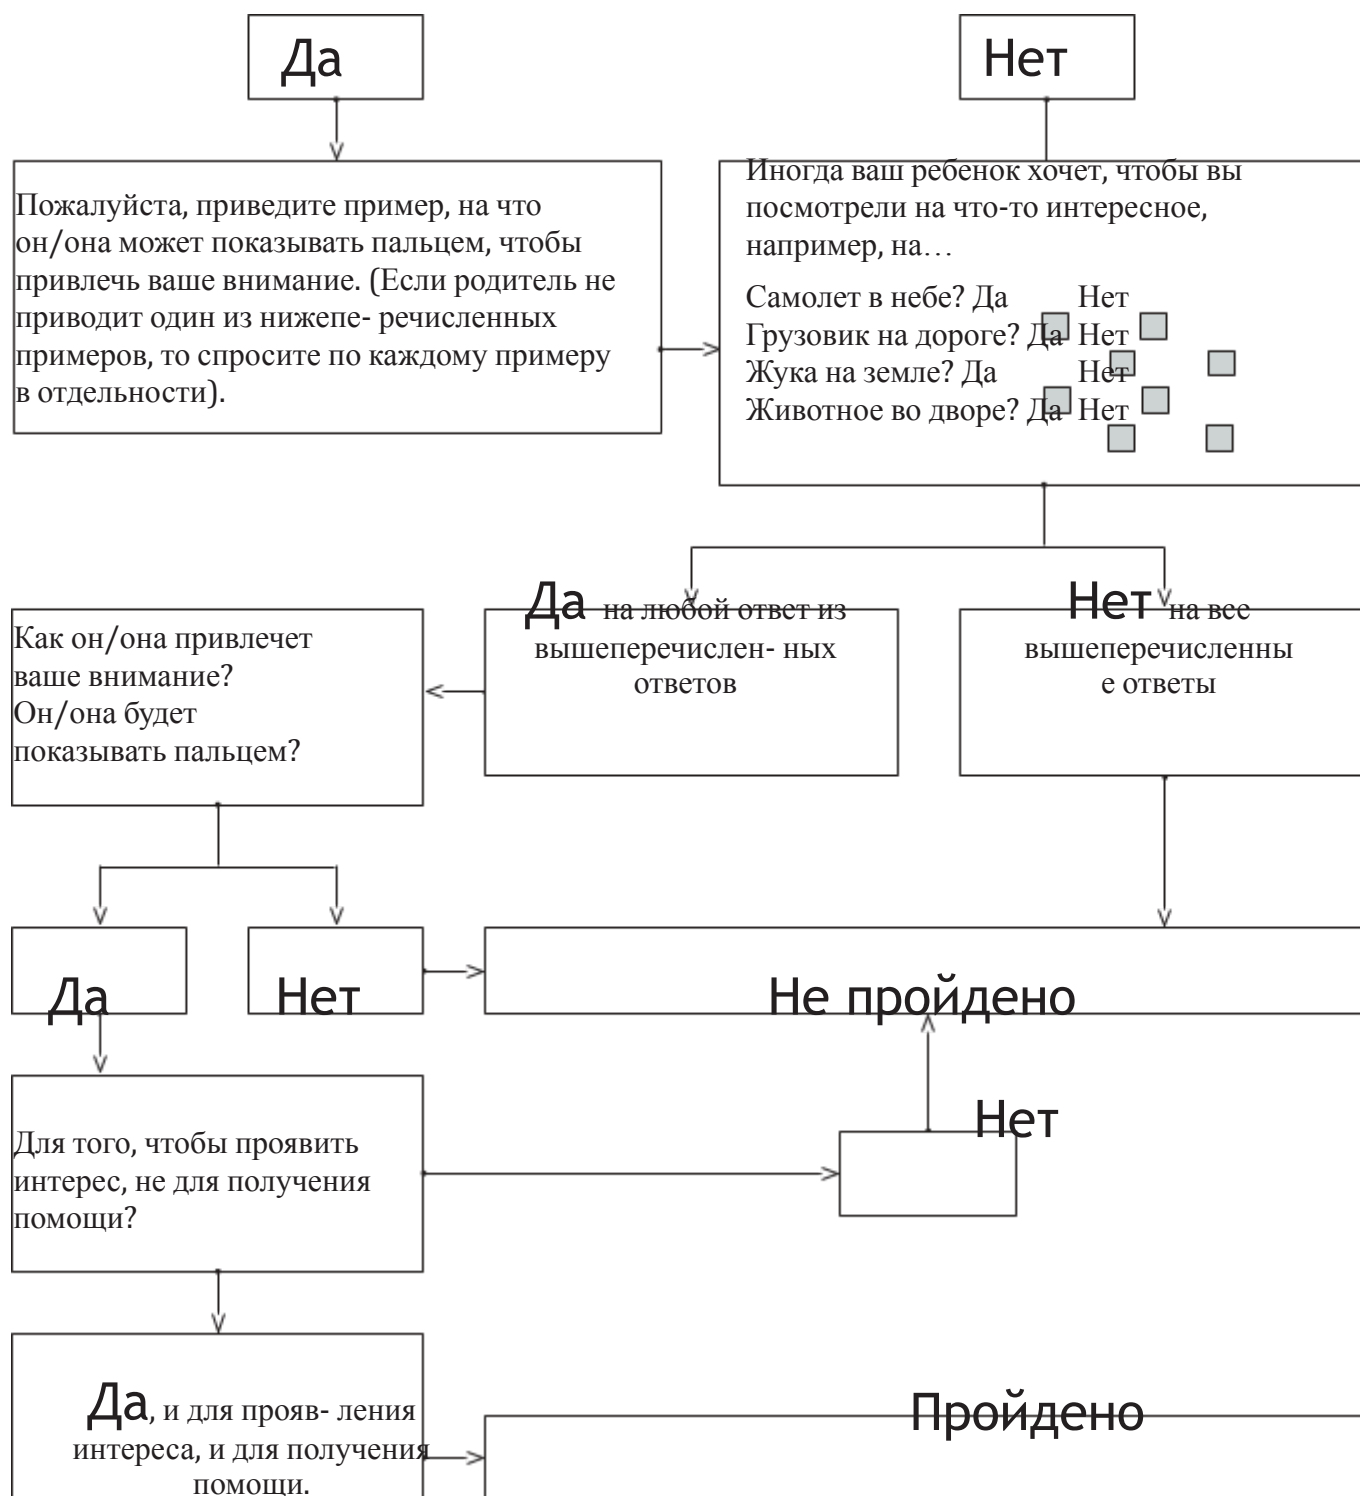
Да

Нет

Пожалуйста, приведите пример, на что он/она может показывать пальцем, чтобы привлечь ваше внимание. (Если родитель не приводит один из нижепе- речисленных примеров, то спросите по каждому примеру в отдельности).

Иногда ваш ребенок хочет, чтобы вы посмотрели на что-то интересное, например, на…

Самолет в небе? Да Нет
Грузовик на дороге? Да Нет
Жука на земле? Да Нет
Животное во дворе? Да Нет

Да на любой ответ из вышеперечислен- ных ответов

Нет на все вышеперечисленны е ответы

Как он/она привлечет ваше внимание? Он/она будет показывать пальцем?

Да

Нет

Не пройдено

Нет

Для того, чтобы проявить интерес, не для получения помощи?

Да, и для прояв- ления интереса, и для получения помощи.

Пройдено